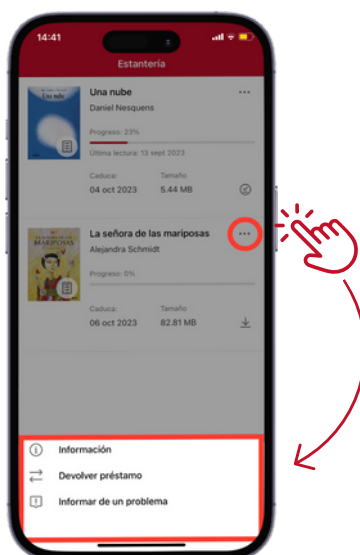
14:41

Estantería

Una nube
Daniel Nesquens
Progreso: 23%
Última lectura: 13 sept 2023
Caduca: 04 oct 2023
Tamaño: 5.44 MB

La señora de las mariposas
Alejandra Schmidt
Progreso: 0%
Caduca: 06 oct 2023
Tamaño: 82.81 MB

Información
Devolver préstamo
Informar de un problema